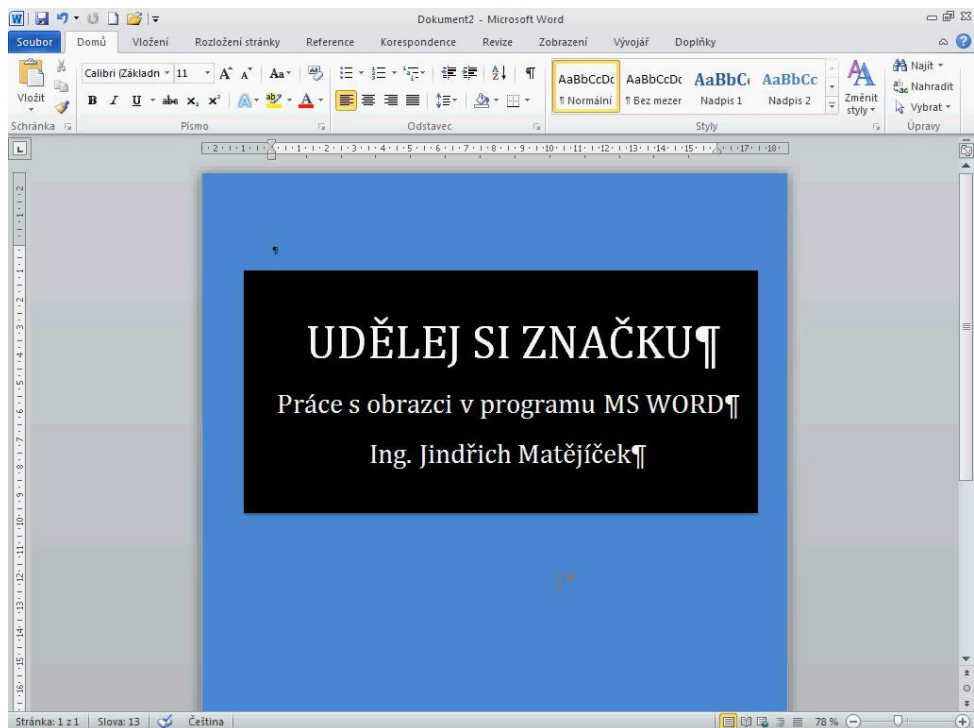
Dokument2 - Microsoft Word

Soubor | Domů | Vložení | Rozložení stránky | Reference | Korespondence | Revize | Zobrazení | Vývojář | Doplňky

Vložit
Schránka
Calibri (Základn | 11
Písmo
Odstavec
AaBbCcDc ¶ Normální
AaBbCcDc ¶ Bez mezer
AaBbC Nadpis 1
AaBbCc Nadpis 2
Styly
Změnit styly
Najít
Nahradit
Vybrat
Úpravy

¶

UDĚLEJ SI ZNAČKU¶

Práce s obrazci v programu MS WORD¶

Ing. Jindřich Matějíček¶

Stránka: 1 z 1 | Slova: 13 | Čeština | 78 %